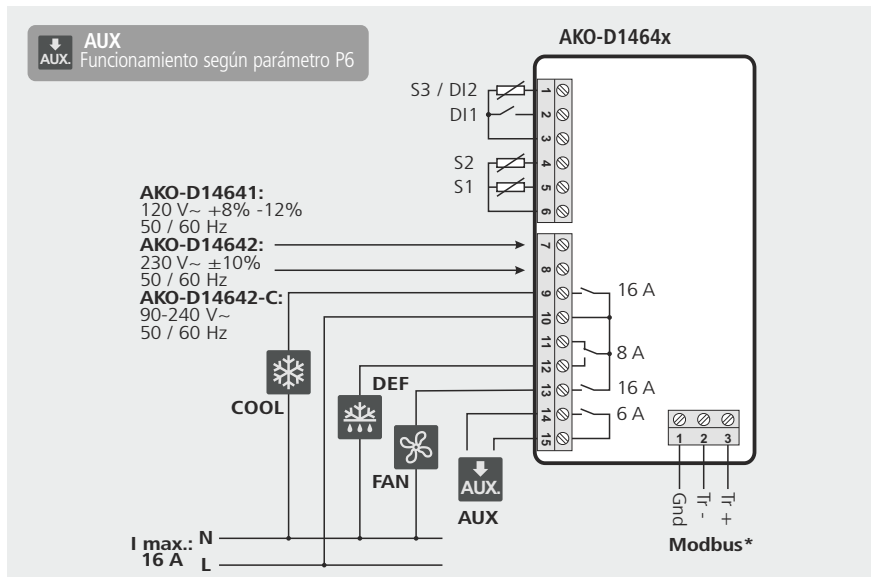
AUX.
AUX
Funcionamiento según parámetro P6

AKO-D1464x

S3 / DI2
DI1
S2
S1

1
2
3
4
5
6
7
8
9
10
11
12
13
14
15

AKO-D14641:
120 V~ +8% -12%
50 / 60 Hz
AKO-D14642:
230 V~ ±10%
50 / 60 Hz
AKO-D14642-C:
90-240 V~
50 / 60 Hz

16 A
8 A
16 A
6 A

COOL
DEF
FAN
AUX.
AUX

1 2 3
Gnd
Tr -
Tr +
Modbus*

I max.:
16 A
N
L